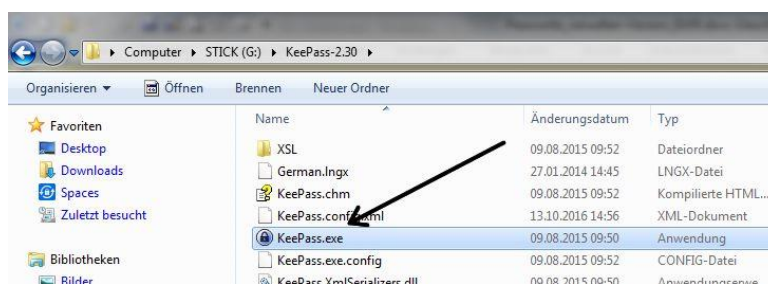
▸ Computer ▸ STICK (G:) ▸ KeePass-2.30 ▸

Organisieren ▾ Öffnen Brennen Neuer Ordner

Favoriten
Desktop
Downloads
Spaces
Zuletzt besucht

Bibliotheken
Bilder

| Name | Änderungsdatum | Typ |
|---|---|---|
| XSL | 09.08.2015 09:52 | Dateiordner |
| German.lngx | 27.01.2014 14:45 | LNGX-Datei |
| KeePass.chm | 09.08.2015 09:52 | Kompilierte HTML... |
| KeePass.config.xml | 13.10.2016 14:56 | XML-Dokument |
| KeePass.exe | 09.08.2015 09:50 | Anwendung |
| KeePass.exe.config | 09.08.2015 09:52 | CONFIG-Datei |
| KeePass.XmlSerializers.dll | 09.08.2015 09:50 | Anwendungserwe |